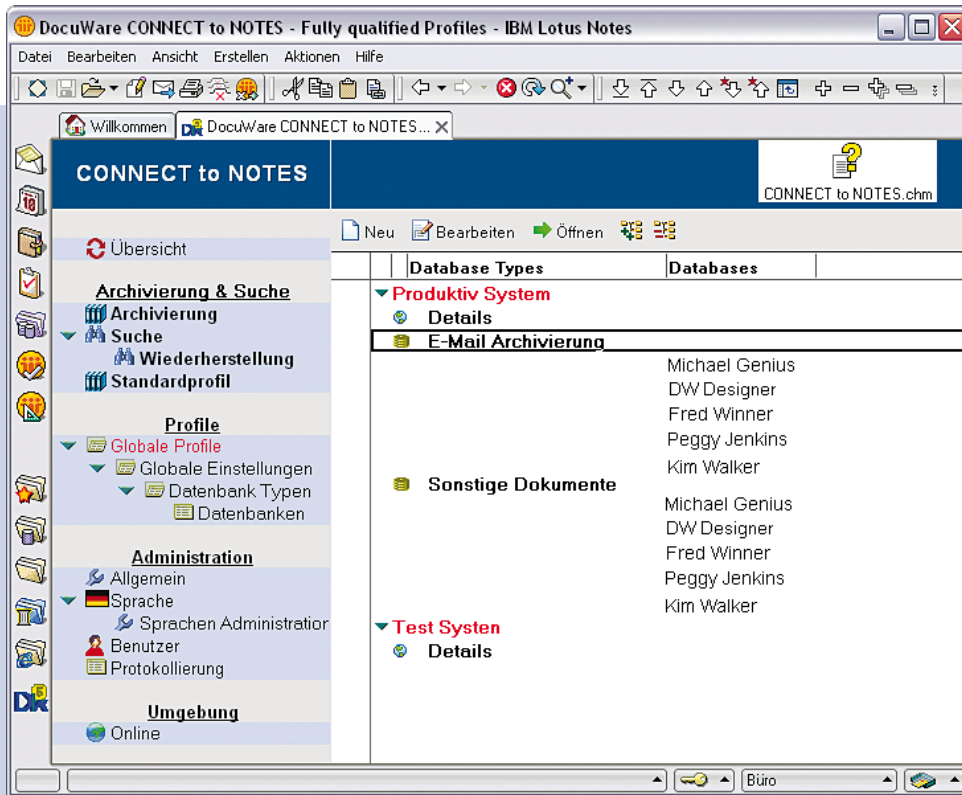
DocuWare CONNECT to NOTES - Fully qualified Profiles - IBM Lotus Notes

Datei Bearbeiten Ansicht Erstellen Aktionen Hilfe

Willkommen | DocuWare CONNECT to NOTES...

CONNECT to NOTES

CONNECT to NOTES.chm

Neu Bearbeiten Öffnen

Übersicht

Archivierung & Suche
Archivierung
Suche
Wiederherstellung
Standardprofil

Profile
Globale Profile
Globale Einstellungen
Datenbank Typen
Datenbanken

Administration
Allgemein
Sprache
Sprachen Administratior
Benutzer
Protokollierung

Umgebung
Online

| Database Types | Databases |
|---|---|
| Produktiv System | |
| Details | |
| E-Mail Archivierung | |
| | Michael Genius |
| | DW Designer |
| | Fred Winner |
| | Peggy Jenkins |
| | Kim Walker |
| Sonstige Dokumente | |
| | Michael Genius |
| | DW Designer |
| | Fred Winner |
| | Peggy Jenkins |
| | Kim Walker |
| Test Systen | |
| Details | |

Büro